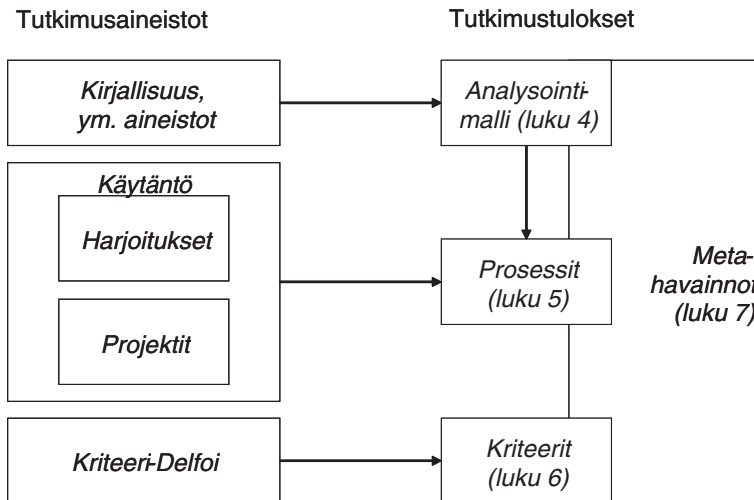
Tutkimusaineistot

Tutkimustulokset

Kirjallisuus, ym. aineistot

Analysointimalli (luku 4)

Käytäntö

Harjoitukset

Projektit

Prosessit (luku 5)

Meta-havainnot (luku 7)

Kriteeri-Delfoi

Kriteerit (luku 6)